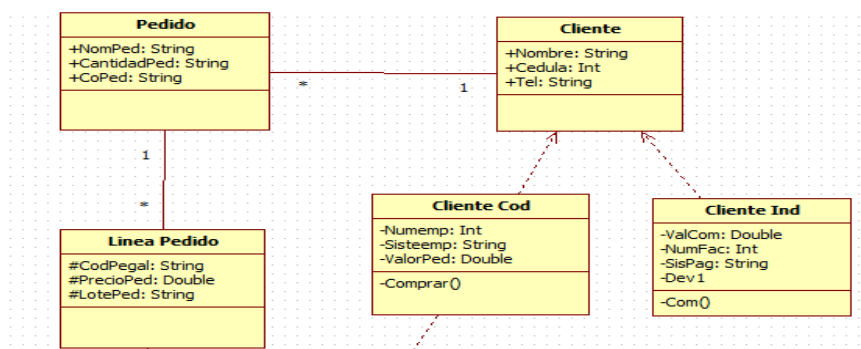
Pedido

+NomPed: String
+CantidadPed: String
+CoPed: String

*

1

Cliente

+Nombre: String
+Cedula: Int
+Tel: String

1

*

Linea Pedido

#CodPegal: String
#PrecioPed: Double
#LotePed: String

Cliente Cod

-Numemp: Int
-Sisteemp: String
-ValorPed: Double

-Comprar()

Cliente Ind

-ValCom: Double
-NumFac: Int
-SisPag: String
-Dev1

-Com()